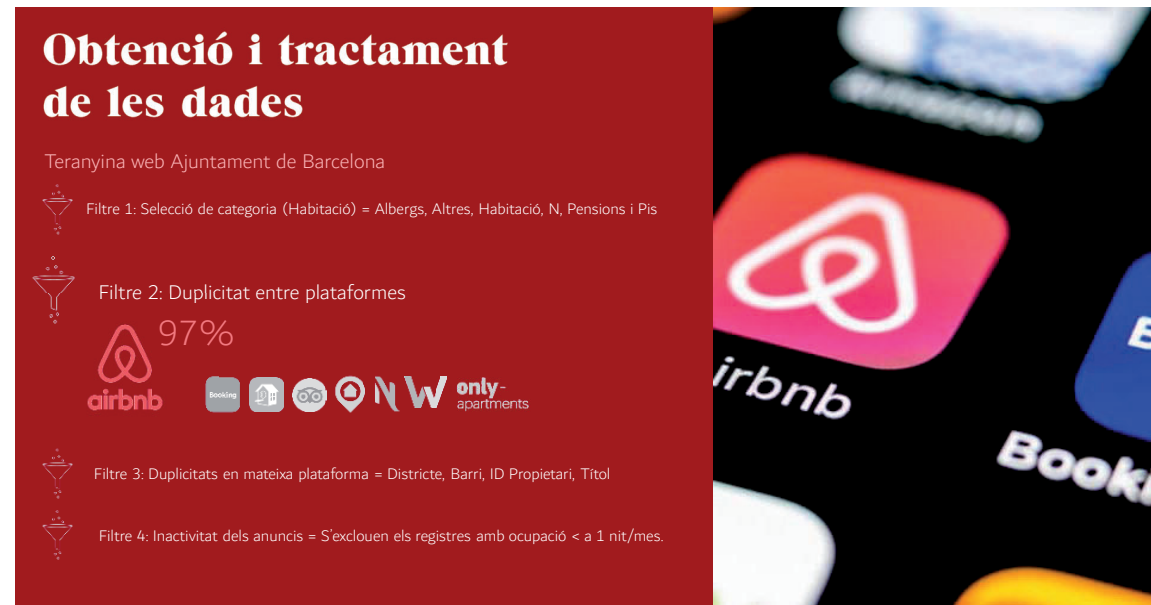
Obtenció i tractament de les dades

Teranyina web Ajuntament de Barcelona

Filtre 1: Selecció de categoria (Habitació) = Albergs, Altres, Habitació, N, Pensions i Pis

Filtre 2: Duplicitat entre plataformes

97%

airbnb

Booking

only-apartments

Filtre 3: Duplicitats en mateixa plataforma = Districte, Barri, ID Propietari, Títol

Filtre 4: Inactivitat dels anuncis = S'exclouen els registres amb ocupació < a 1 nit/mes.

irbnb

Booki